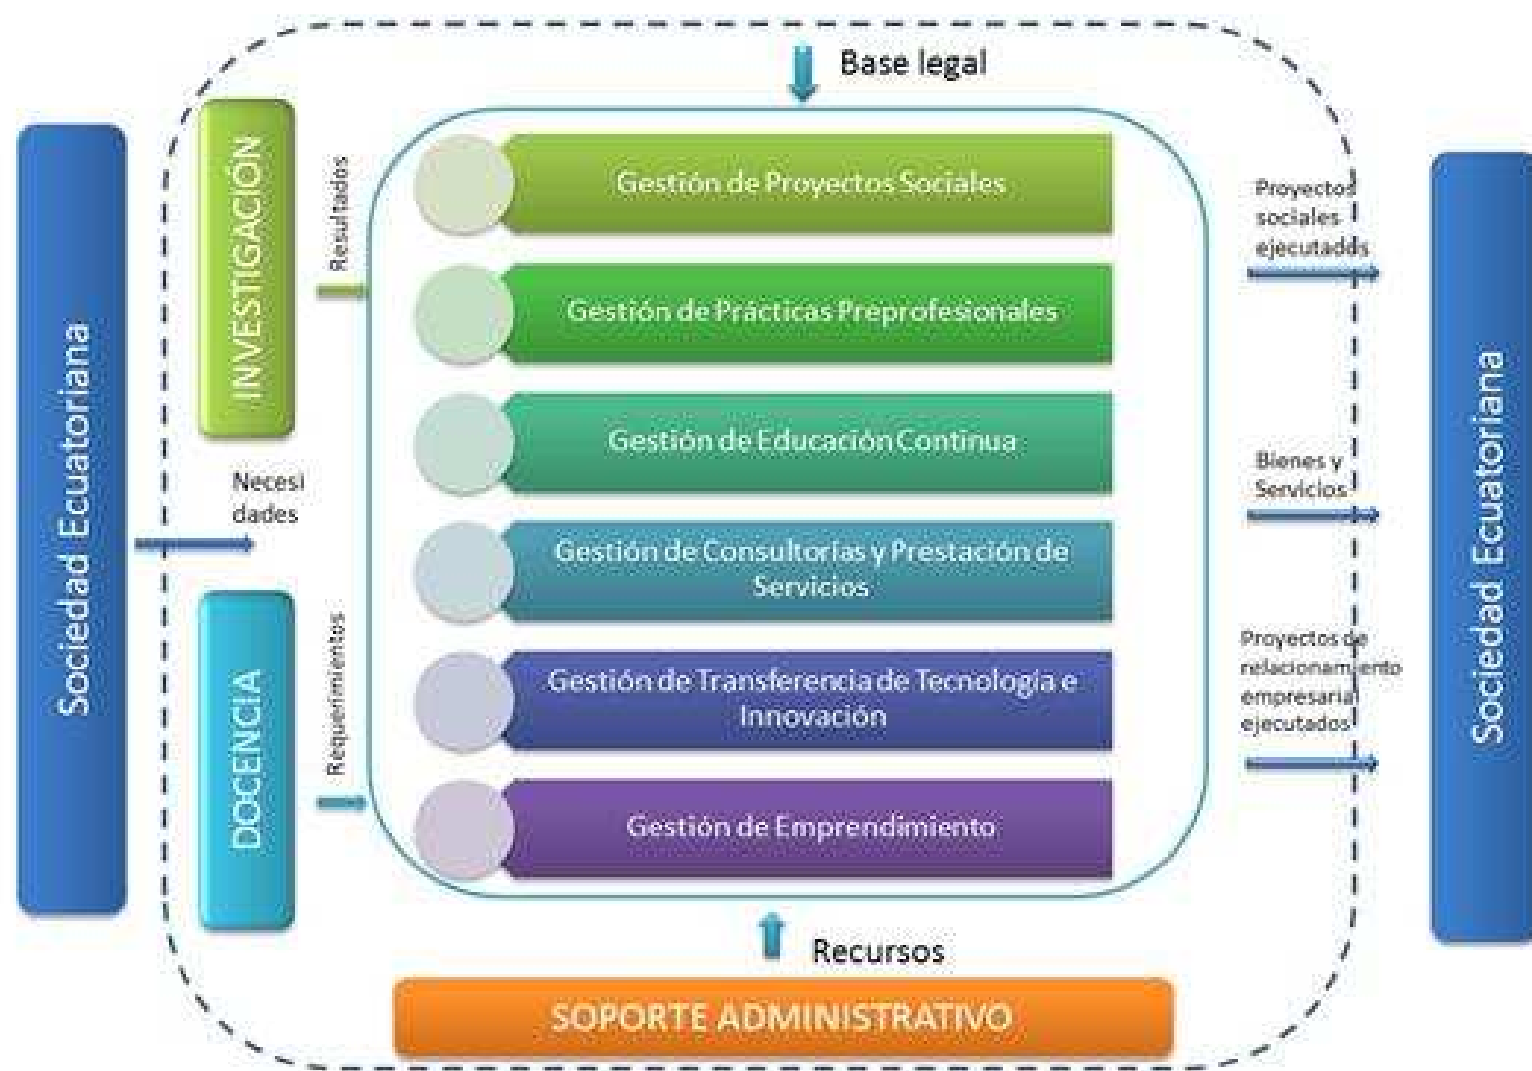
Base legal

Sociedad Ecuatoriana

INVESTIGACIÓN

Resultados

Necesi dades

DOCENCIA

Requerimientos

Gestión de Proyectos Sociales

Gestión de Prácticas Preprofesionales

Gestión de Educación Continua

Gestión de Consultorías y Prestación de Servicios

Gestión de Transferencia de Tecnología e Innovación

Gestión de Emprendimiento

Proyectos sociales ejecutados

Bienes y Servicios

Proyectos de relacionamiento empresarial ejecutados

Sociedad Ecuatoriana

Recursos

SOPORTE ADMINISTRATIVO